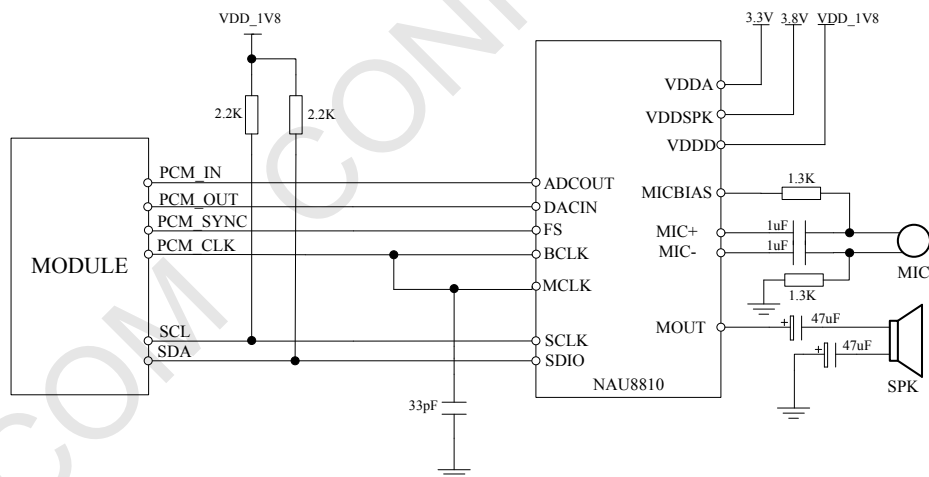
VDD_1V8
3.3V 3.8V VDD_1V8
2.2K 2.2K
VDDA
VDDSPK
VDDD
MODULE
PCM_IN
PCM_OUT
PCM_SYNC
PCM_CLK
ADCOUT
DACIN
FS
BCLK
MCLK
MICBIAS
1.3K
MIC+
MIC-
1uF
1uF
1.3K
MIC
SCL
SDA
SCLK
SDIO
MOUT
47uF
47uF
NAU8810
SPK
33pF